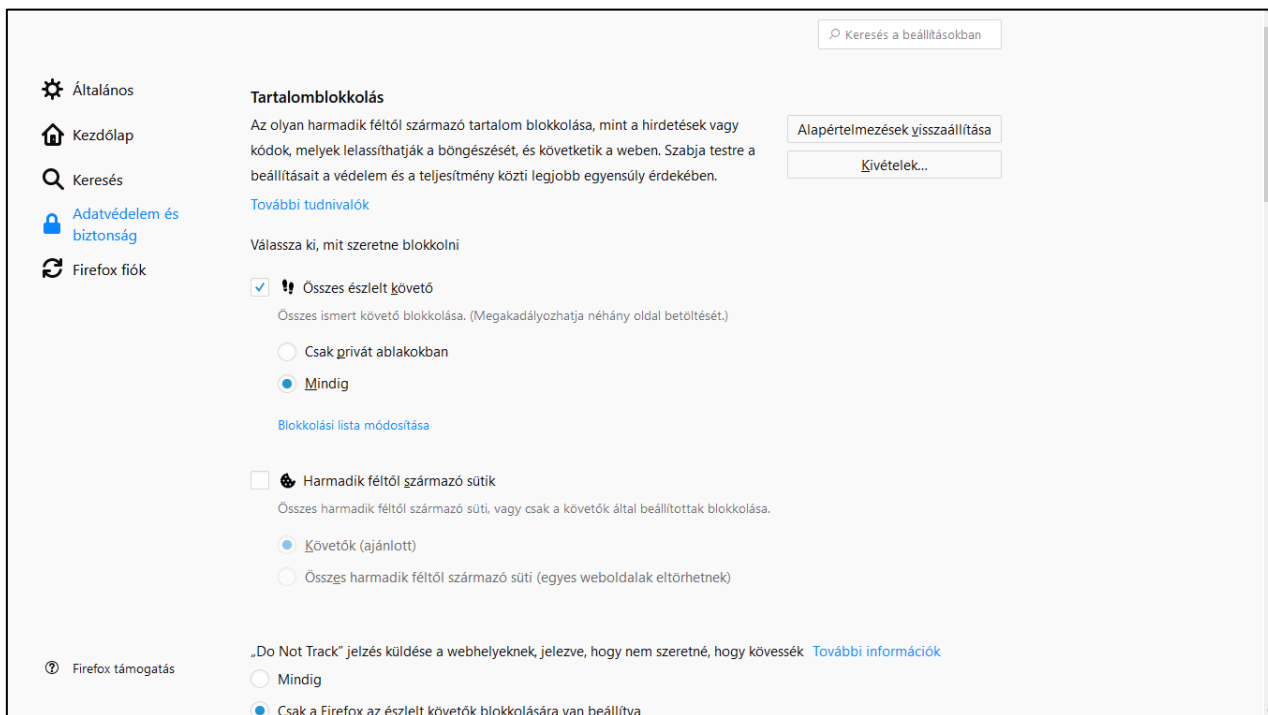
Keresés a beállításokban

Általános

Kezdőlap

Keresés

Adatvédelem és biztonság

Firefox fiók

Firefox támogatás

Tartalomblokkolás

Az olyan harmadik féltől származó tartalom blokkolása, mint a hirdetések vagy kódok, melyek lelassíthatják a böngészését, és követketik a weben. Szabja testre a beállításait a védelem és a teljesítmény közti legjobb egyensúly érdekében.

További tudnivalók

Alapértelmezések visszaállítása

Kivételek…

Válassza ki, mit szeretne blokkolni

Összes észlelt követő

Összes ismert követő blokkolása. (Megakadályozhatja néhány oldal betöltését.)

Csak privát ablakokban

Mindig

Blokkolási lista módosítása

Harmadik féltől származó sütik

Összes harmadik féltől származó süti, vagy csak a követők által beállítottak blokkolása.

Követők (ajánlott)

Összes harmadik féltől származó süti (egyes weboldalak eltörhetnek)

„Do Not Track" jelzés küldése a webhelyeknek, jelezve, hogy nem szeretné, hogy kövessék További információk

Mindig

Csak a Firefox az észlelt követők blokkolására van beállítva